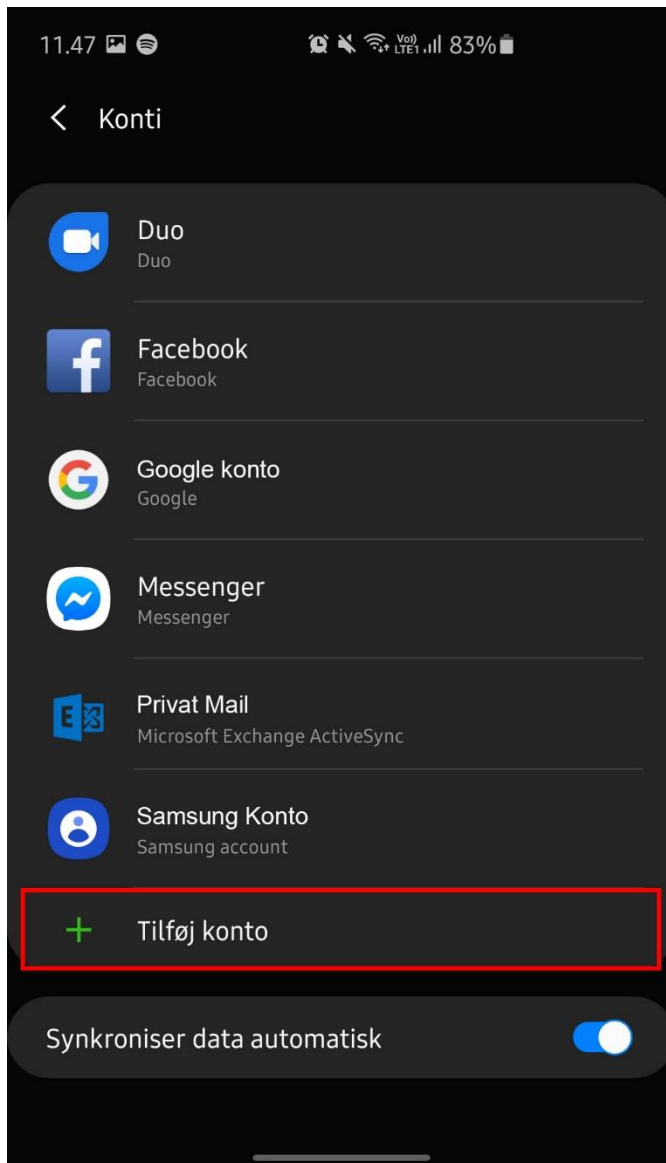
11.47 Vo) LTE1 83%

Konti

Duo
Duo

Facebook
Facebook

Google konto
Google

Messenger
Messenger

Privat Mail
Microsoft Exchange ActiveSync

Samsung Konto
Samsung account

+ Tilføj konto

Synkroniser data automatisk